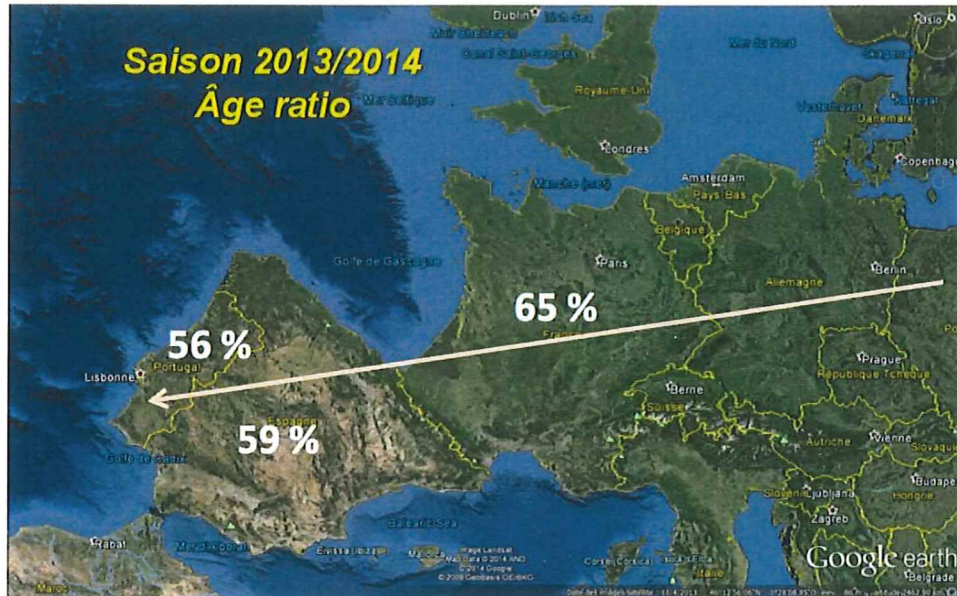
Saison 2013/2014
Âge ratio

Dublin
Mer d'Irlande
Canal Saint-Georges
Royaume-Uni
Mer du Nord
Mer Celtique
Londres
Danemark
Copenhague
Oslo
Manche (mer)
Amsterdam
Pays-Bas
Belgique
Paris
Berlin
Allemagne
Golfe de Gascogne
France
Prague
République Tchèque
Berne
Suisse
Autriche
Vienne
Slovaquie
Budapest
Hongrie
Ljubljana
Zagreb
Belgrade
Lisbonne
Portugal
Espagne
Golfe de Cadix
Rabat
Maroc
Mer d'Alboran
Baleares Sea
Corse
Italie

65 %
56 %
59 %

Image Landsat
© 2014 Google
© 2009 GeoBasis-DE/BKG
Google earth